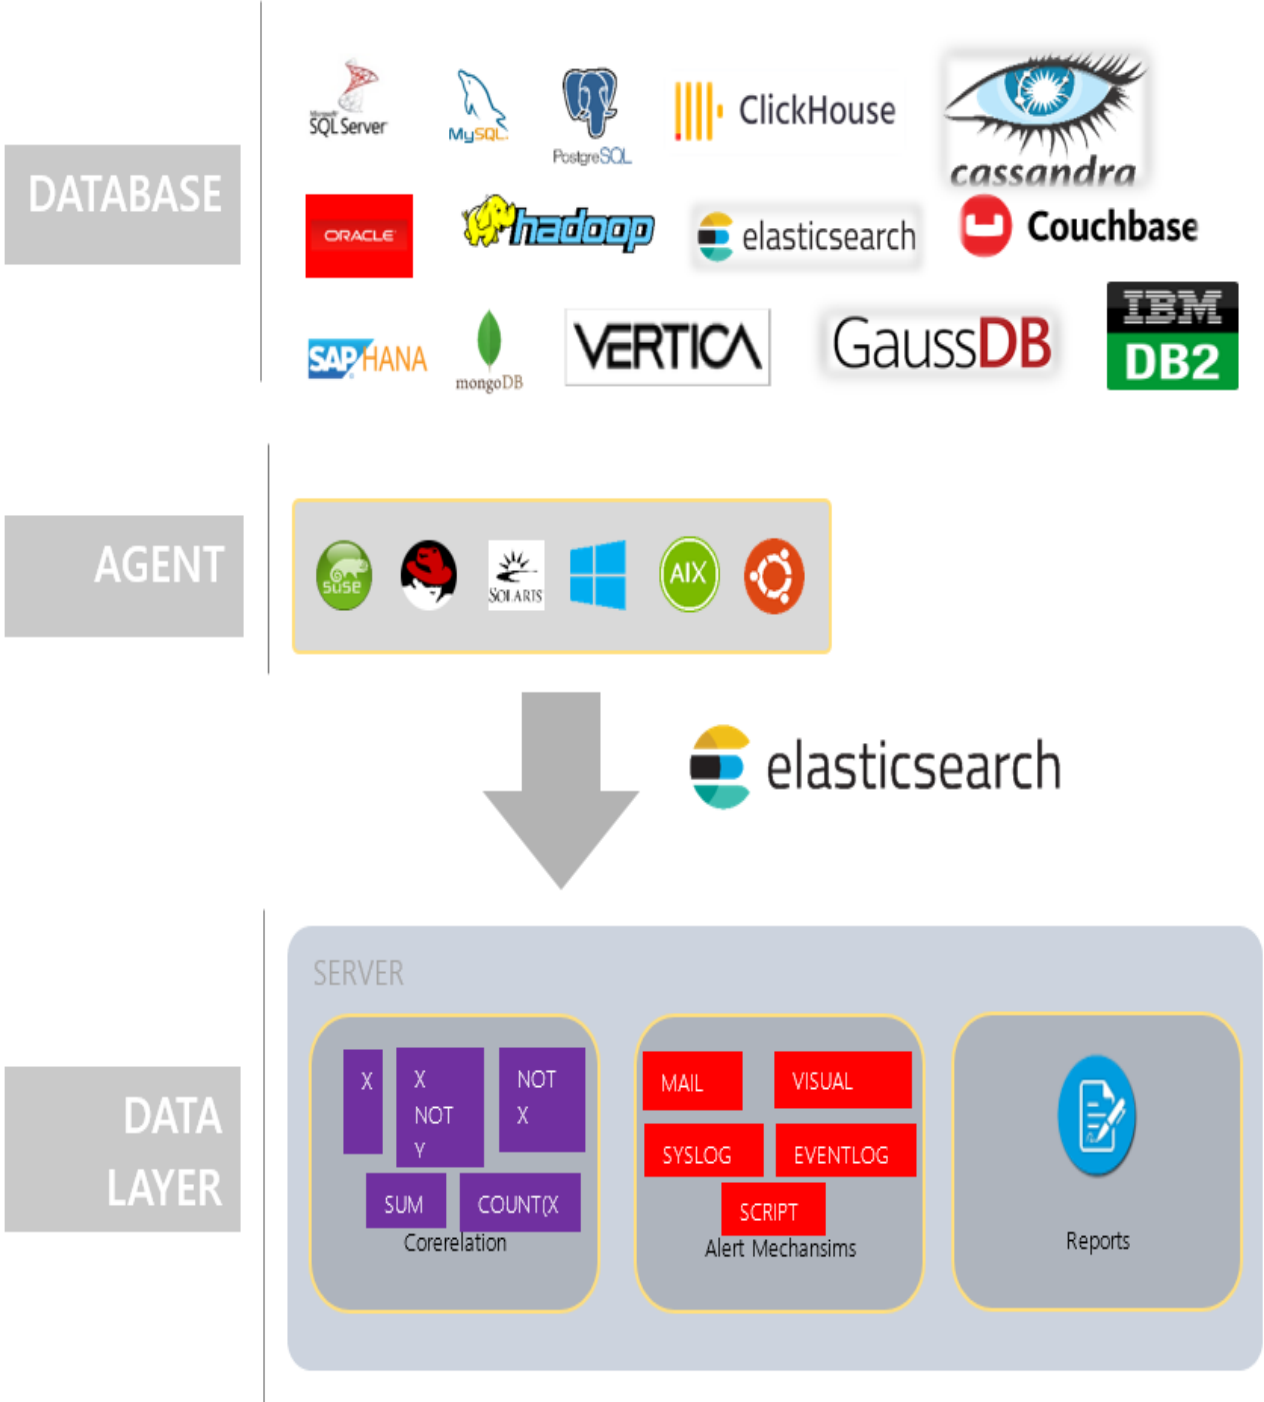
DATABASE

SQL Server
MySQL
PostgreSQL
ClickHouse
cassandra
ORACLE
hadoop
elasticsearch
Couchbase
SAP HANA
mongoDB
VERTICA
GaussDB
IBM DB2

AGENT

suse
SOLARIS
AIX

elasticsearch

DATA LAYER

SERVER

X
X NOT Y
NOT X
SUM
COUNT(X
Corerelation

MAIL
VISUAL
SYSLOG
EVENTLOG
SCRIPT
Alert Mechansims

Reports